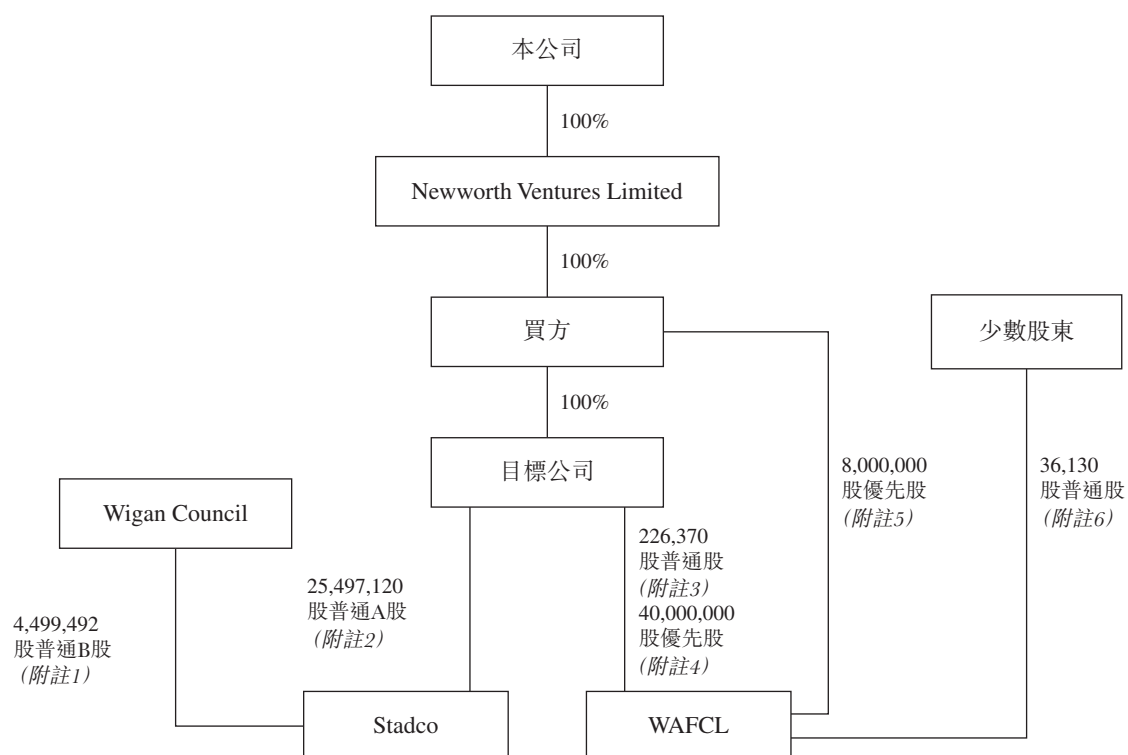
本公司

100%

Newworth Ventures Limited

100%

買方

少數股東

100%

目標公司

8,000,000
股優先股
(附註5)

36,130
股普通股
(附註6)

Wigan Council

226,370
股普通股
(附註3)
40,000,000
股優先股
(附註4)

25,497,120
股普通A股
(附註2)

4,499,492
股普通B股
(附註1)

Stadco

WAFCL